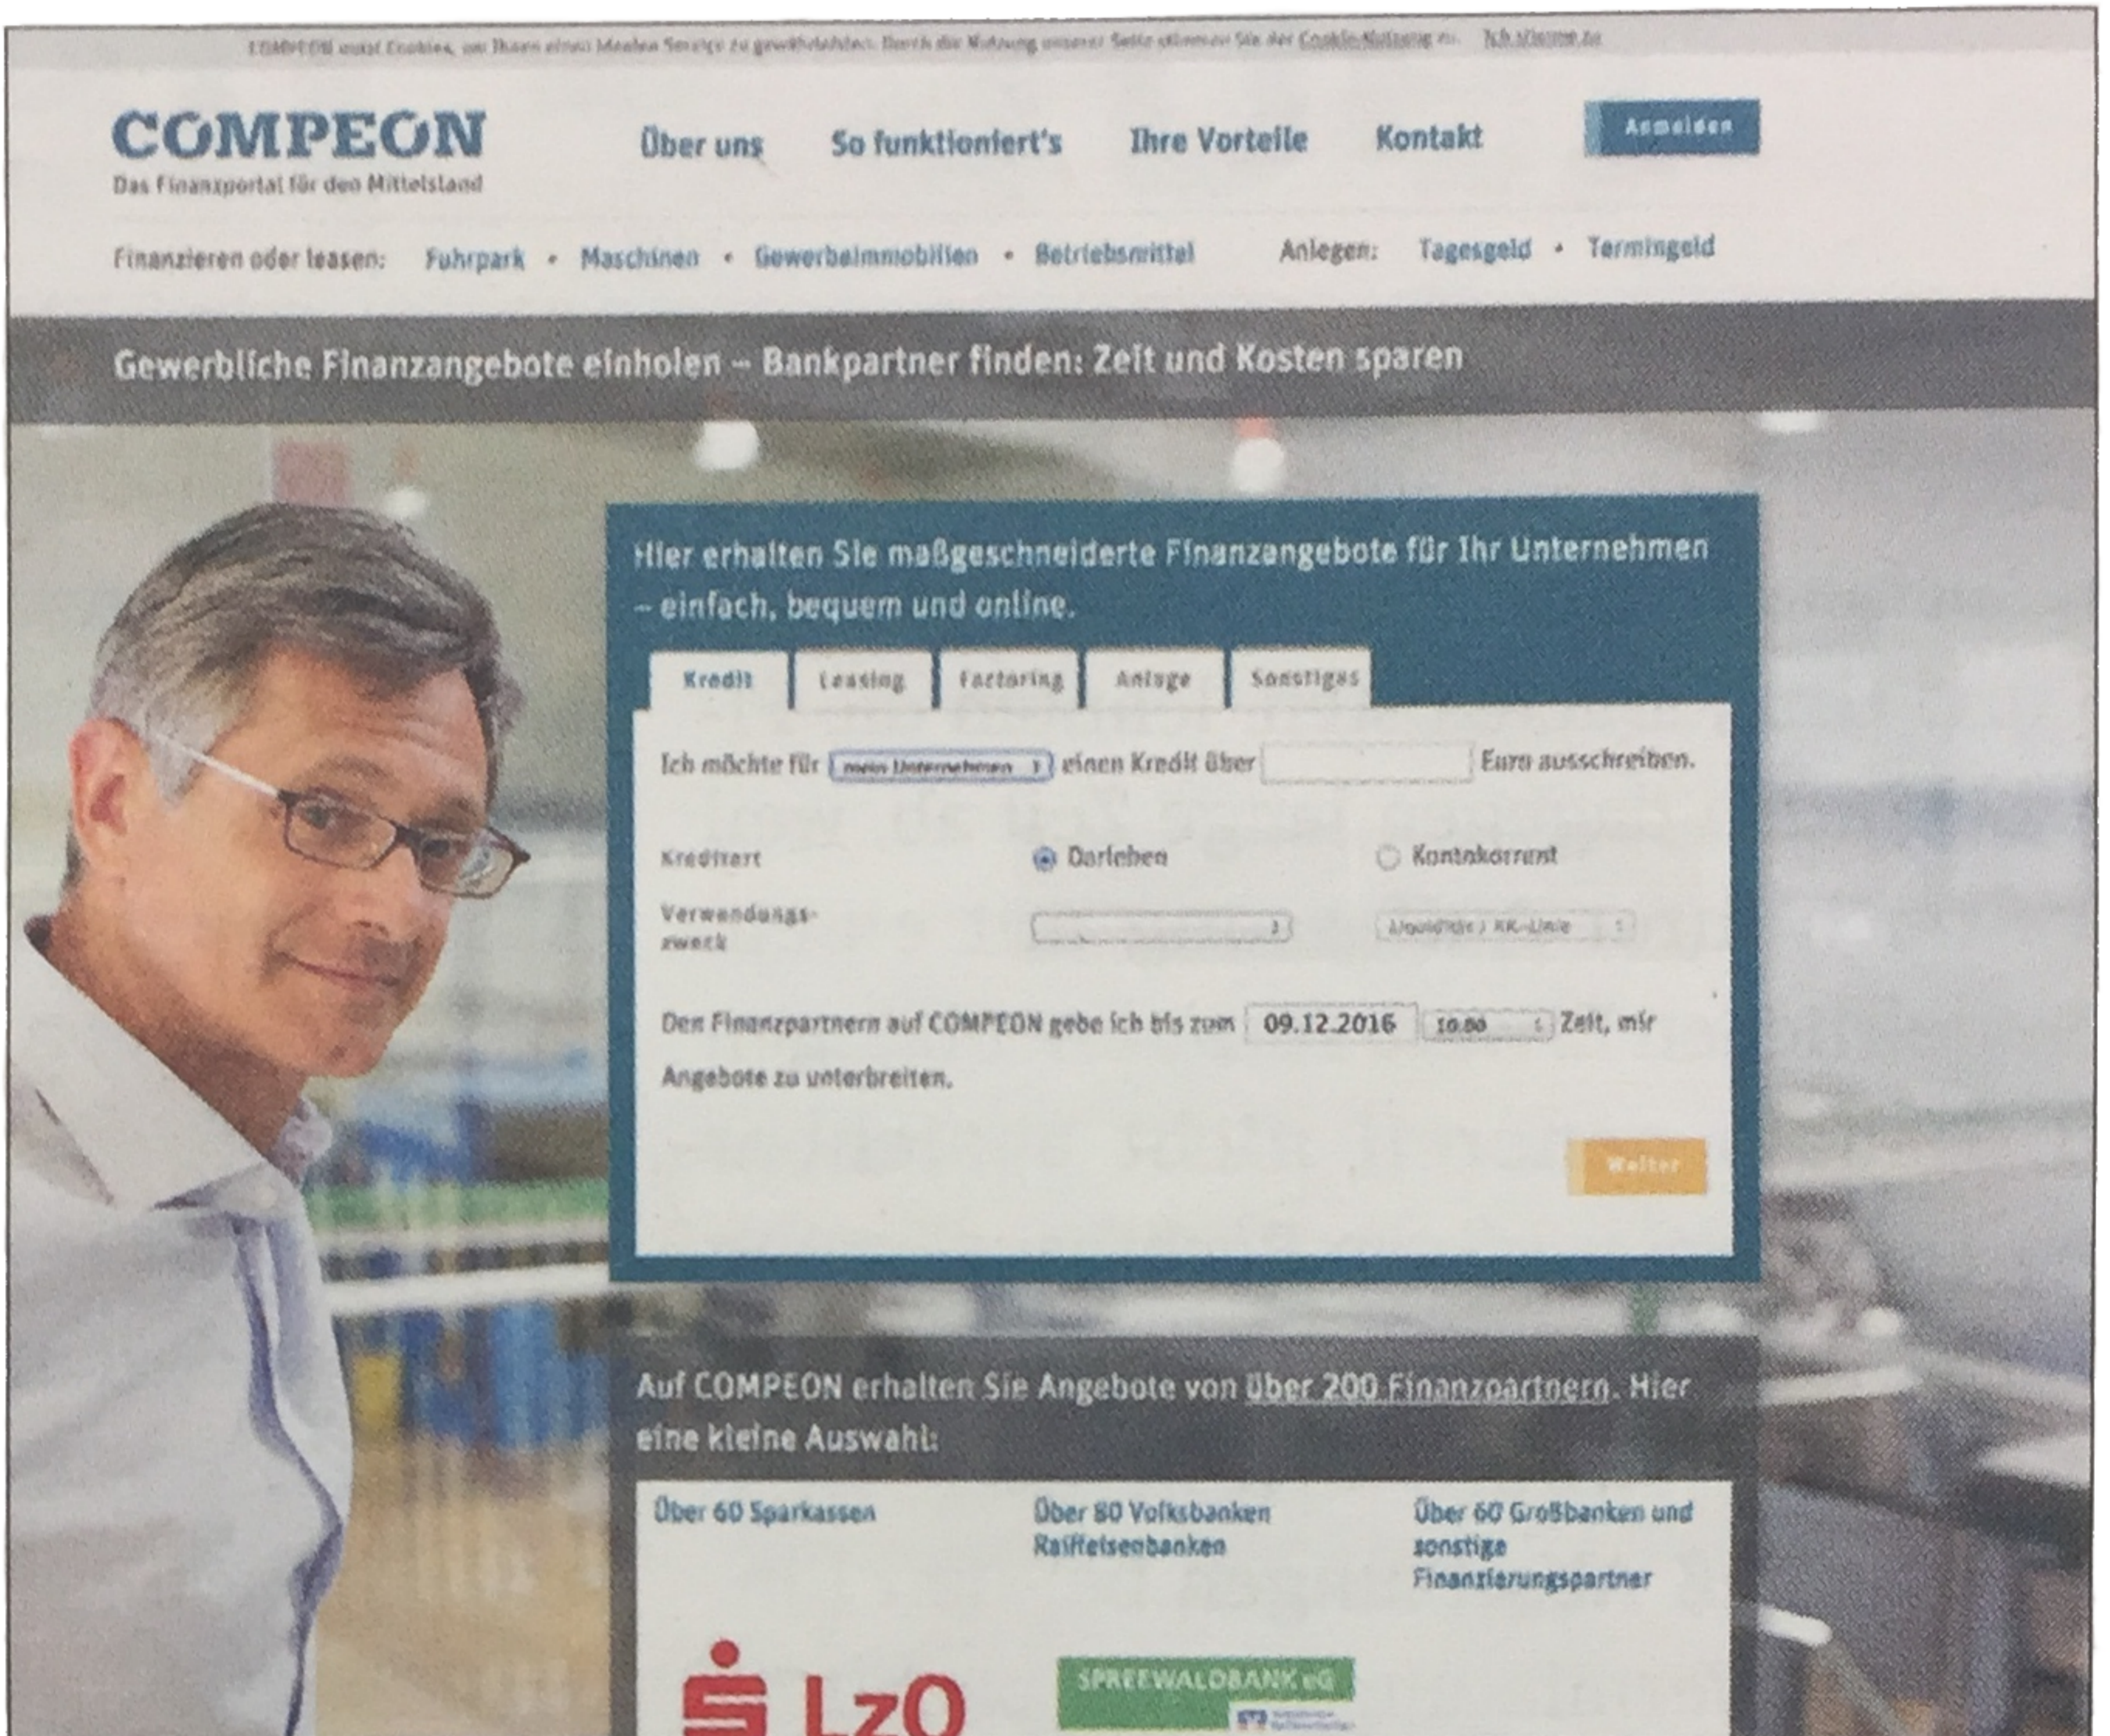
COMPEON nutzt Cookies, um Ihnen einen besseren Service zu gewährleisten. Durch die Nutzung unserer Seite stimmen Sie der Cookie-Nutzung zu. Ich stimme zu

COMPEON
Das Finanzportal für den Mittelstand

Über uns So funktioniert's Ihre Vorteile Kontakt Anmelden

Finanzieren oder leasen: Fuhrpark • Maschinen • Gewerbeimmobilien • Betriebsmittel Anlegen: Tagesgeld • Termingeld

Gewerbliche Finanzangebote einholen – Bankpartner finden: Zeit und Kosten sparen

Hier erhalten Sie maßgeschneiderte Finanzangebote für Ihr Unternehmen – einfach, bequem und online.

Kredit Leasing Factoring Anlage Sonstiges

Ich möchte für mein Unternehmen einen Kredit über Euro ausschreiben.

Kreditart Darlehen Kontokorrent

Verwendungszweck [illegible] Liquidität / KK-Linie

Den Finanzpartnern auf COMPEON gebe ich bis zum 09.12.2016 10.00 Zeit, mir Angebote zu unterbreiten.

Weiter

Auf COMPEON erhalten Sie Angebote von über 200 Finanzpartnern. Hier eine kleine Auswahl:

Über 60 Sparkassen

Über 80 Volksbanken Raiffeisenbanken

Über 60 Großbanken und sonstige Finanzierungspartner

LzO

SPREEWALDBANK eG